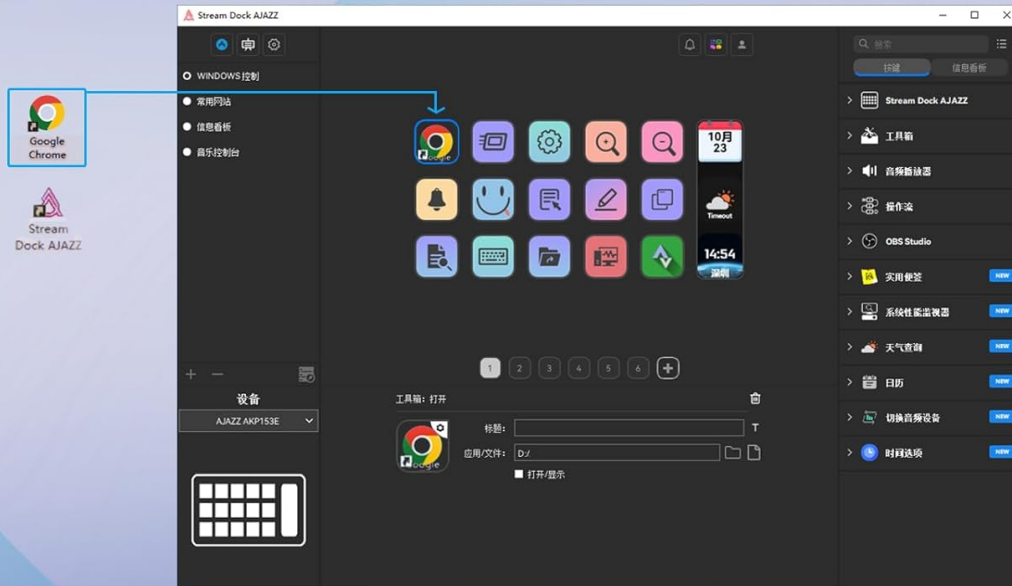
Google Chrome

Stream Dock AJAZZ

Stream Dock AJAZZ

WINDOWS 控制
常用网站
信息看板
音乐控制台

Google

10月
23

Timeout

14:54
深圳

1 2 3 4 5 6 +

设备
AJAZZ AKP153E

工具箱：打开

Google

标题：
应用/文件： D:/
打开/显示

搜索
按键
信息看板

Stream Dock AJAZZ
工具箱
音频播放器
操作流
OBS Studio
实用便签 NEW
系统性能监视器 NEW
天气查询 NEW
日历 NEW
切换音频设备 NEW
时间选项 NEW